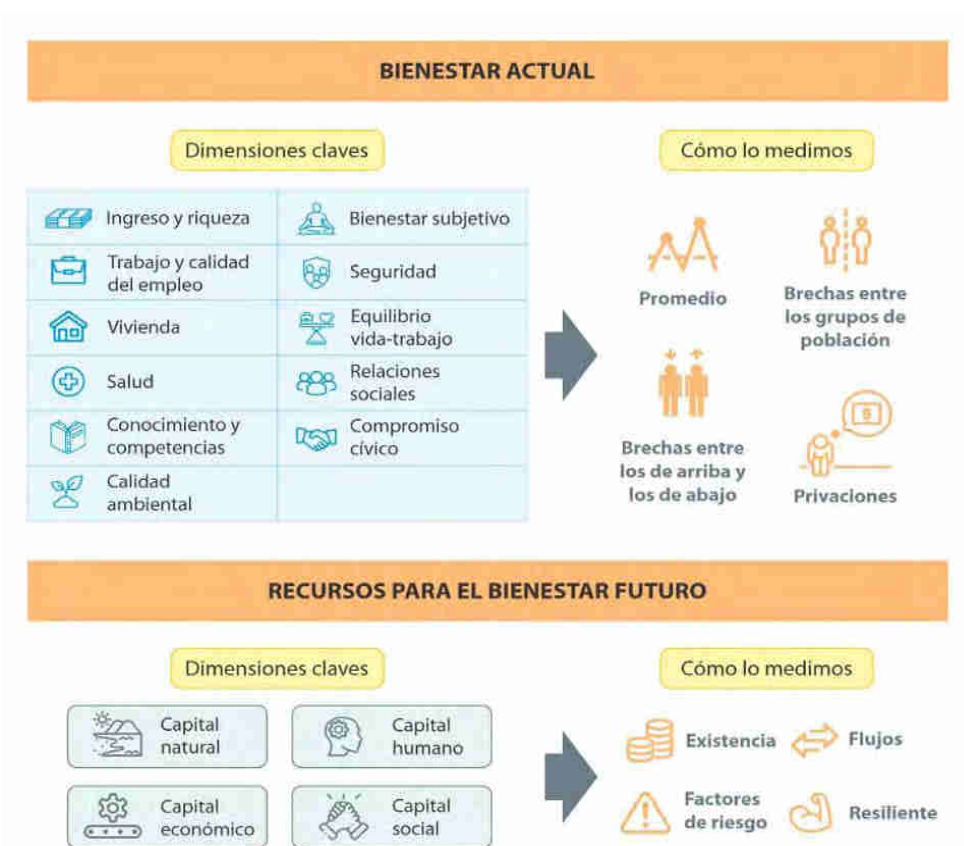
BIENESTAR ACTUAL

Dimensiones claves

| | |
|---|---|
| Ingreso y riqueza | Bienestar subjetivo |
| Trabajo y calidad del empleo | Seguridad |
| Vivienda | Equilibrio vida-trabajo |
| Salud | Relaciones sociales |
| Conocimiento y competencias | Compromiso cívico |
| Calidad ambiental | |

Cómo lo medimos

Promedio

Brechas entre los grupos de población

Brechas entre los de arriba y los de abajo

Privaciones

RECURSOS PARA EL BIENESTAR FUTURO

Dimensiones claves

Capital natural

Capital humano

Capital económico

Capital social

Cómo lo medimos

Existencia

Flujos

Factores de riesgo

Resiliente